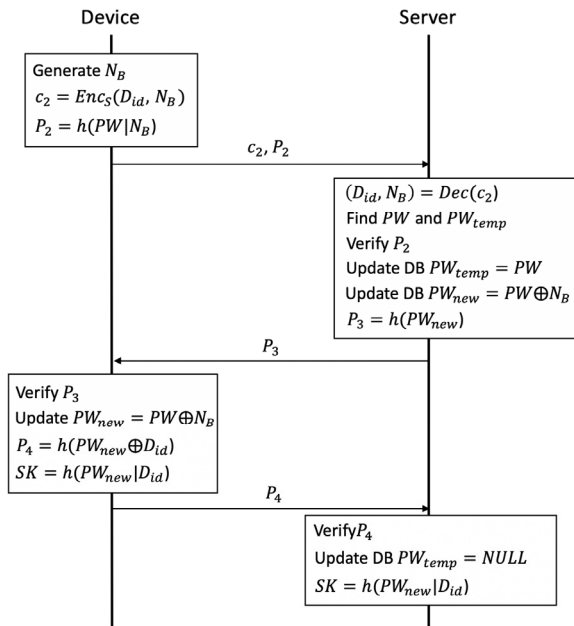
Device

Server

Generate $N_B$
$c_2 = Enc_S(D_{id}, N_B)$
$P_2 = h(PW|N_B)$

$c_2$, $P_2$

$(D_{id}, N_B) = Dec(c_2)$
Find $PW$ and $PW_{temp}$
Verify $P_2$
Update DB $PW_{temp} = PW$
Update DB $PW_{new} = PW \oplus N_B$
$P_3 = h(PW_{new})$

$P_3$

Verify $P_3$
Update $PW_{new} = PW \oplus N_B$
$P_4 = h(PW_{new} \oplus D_{id})$
$SK = h(PW_{new}|D_{id})$

$P_4$

Verify$P_4$
Update DB $PW_{temp} = NULL$
$SK = h(PW_{new}|D_{id})$